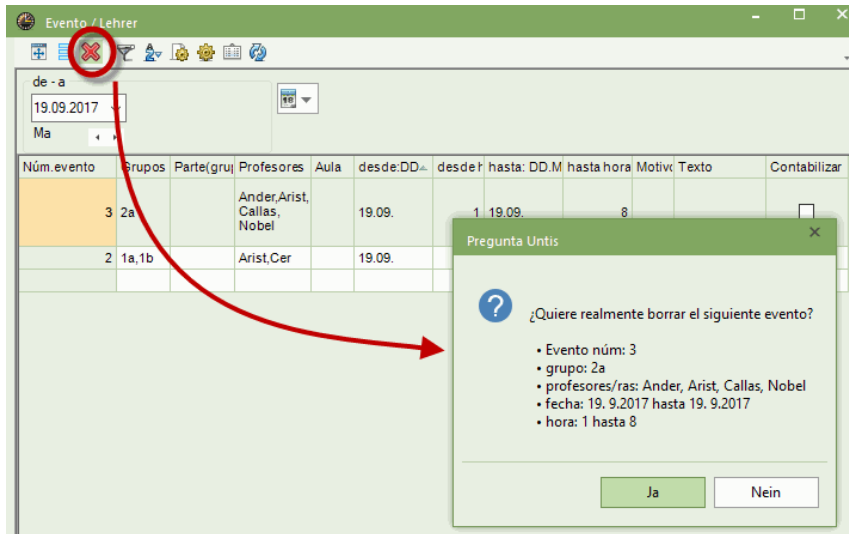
Evento / Lehrer

de - a
19.09.2017
Ma

| Núm.evento | Grupos | Parte(gru | Profesores | Aula | desde:DD | desde h | hasta: DD.M | hasta hora | Motiv | Texto | Contabilizar |
|---|---|---|---|---|---|---|---|---|---|---|---|
| 3 | 2a | | Ander,Arist, Callas, Nobel | | 19.09. | 1 | 19.09. | 8 | | | |
| 2 | 1a,1b | | Arist,Cer | | 19.09. | | | | | | |

Pregunta Untis

¿Quiere realmente borrar el siguiente evento?

• Evento núm: 3
• grupo: 2a
• profesores/ras: Ander, Arist, Callas, Nobel
• fecha: 19. 9.2017 hasta 19. 9.2017
• hora: 1 hasta 8

Ja
Nein